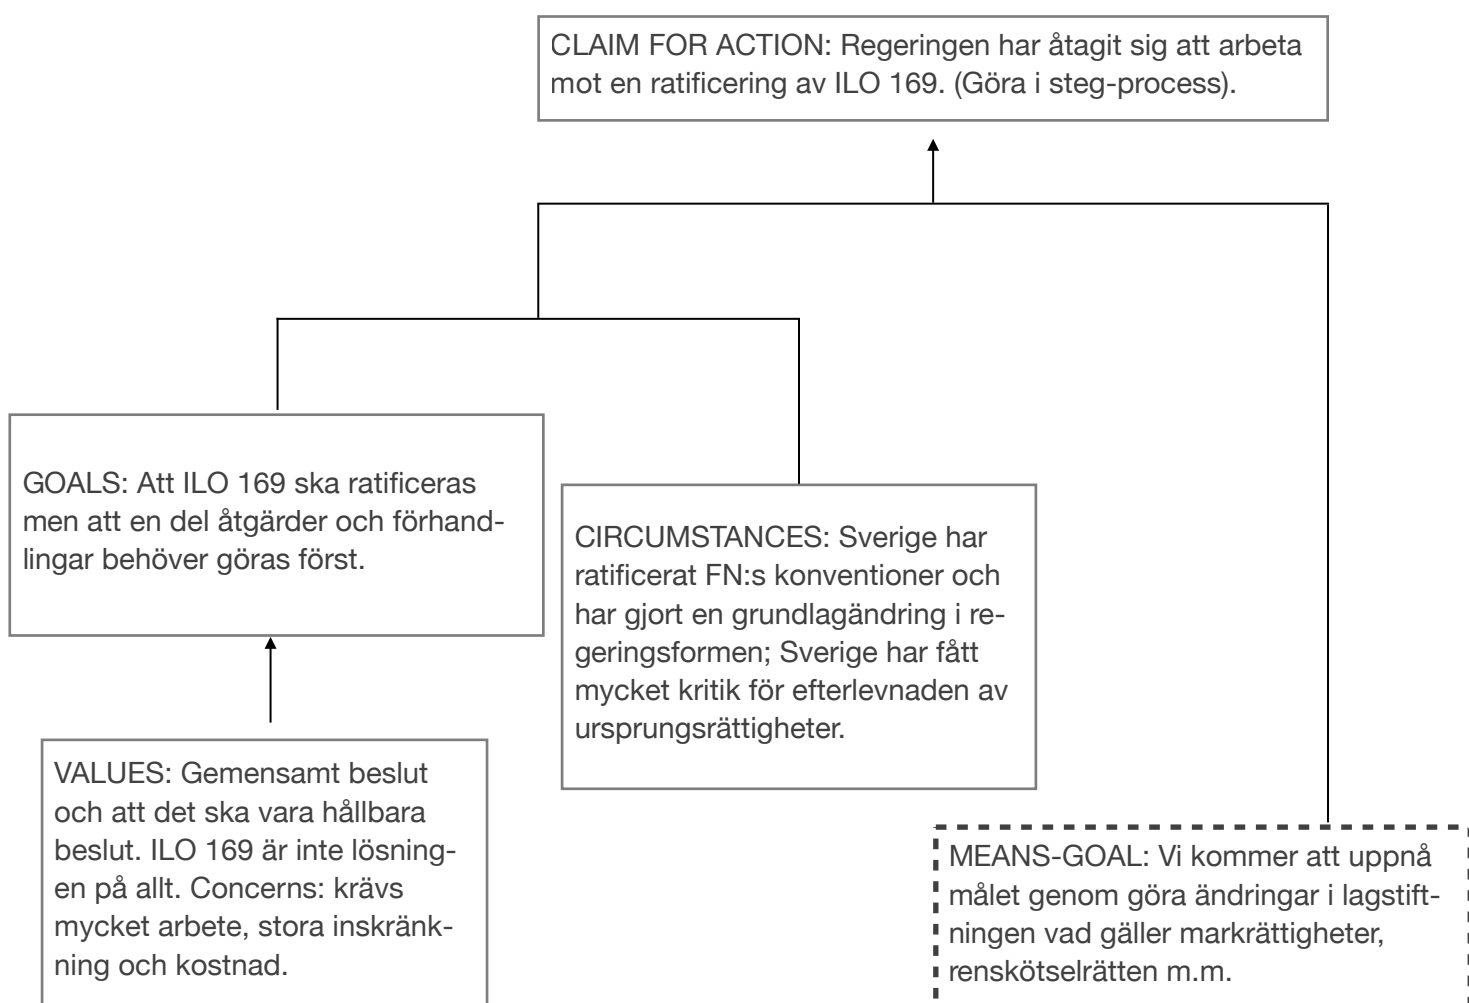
CLAIM FOR ACTION: Regeringen har åtagit sig att arbeta mot en ratificering av ILO 169. (Göra i steg-process).

GOALS: Att ILO 169 ska ratificeras men att en del åtgärder och förhandlingar behöver göras först.

CIRCUMSTANCES: Sverige har ratificerat FN:s konventioner och har gjort en grundlagändring i regeringsformen; Sverige har fått mycket kritik för efterlevnaden av ursprungsrättigheter.

VALUES: Gemensamt beslut och att det ska vara hållbara beslut. ILO 169 är inte lösningen på allt. Concerns: krävs mycket arbete, stora inskränkning och kostnad.

MEANS-GOAL: Vi kommer att uppnå målet genom göra ändringar i lagstiftningen vad gäller markrättigheter, renskötselrätten m.m.